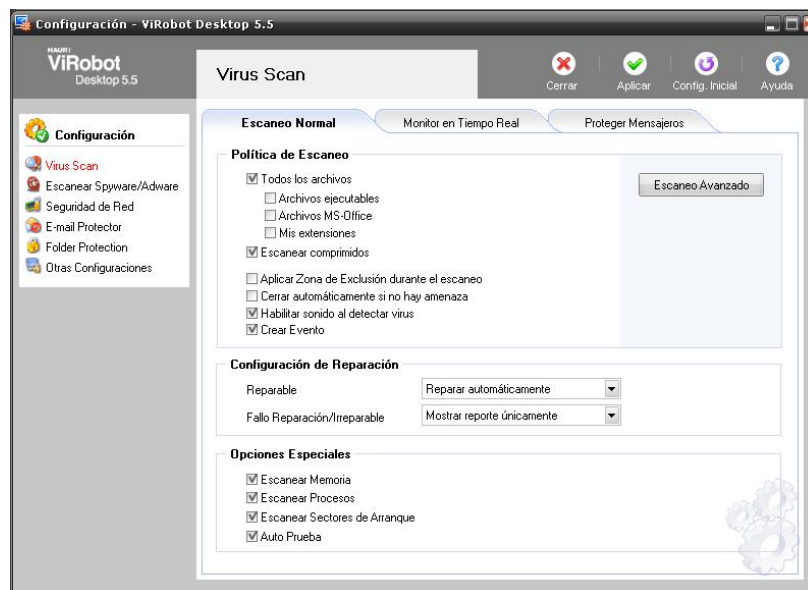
Configuración - ViRobot Desktop 5.5

HAURI
ViRobot
Desktop 5.5

Virus Scan

Cerrar
Aplicar
Config. Inicial
Ayuda

Configuración

Virus Scan
Escanear Spyware/Adware
Seguridad de Red
E-mail Protector
Folder Protection
Otras Configuraciones

Escaneo Normal
Monitor en Tiempo Real
Proteger Mensajeros

Política de Escaneo

Todos los archivos
Archivos ejecutables
Archivos MS-Office
Mis extensiones
Escanear comprimidos

Escaneo Avanzado

Aplicar Zona de Exclusión durante el escaneo
Cerrar automáticamente si no hay amenaza
Habilitar sonido al detectar virus
Crear Evento

Configuración de Reparación

Reparable
Reparar automáticamente
Fallo Reparación/Irreparable
Mostrar reporte únicamente

Opciones Especiales

Escanear Memoria
Escanear Procesos
Escanear Sectores de Arranque
Auto Prueba